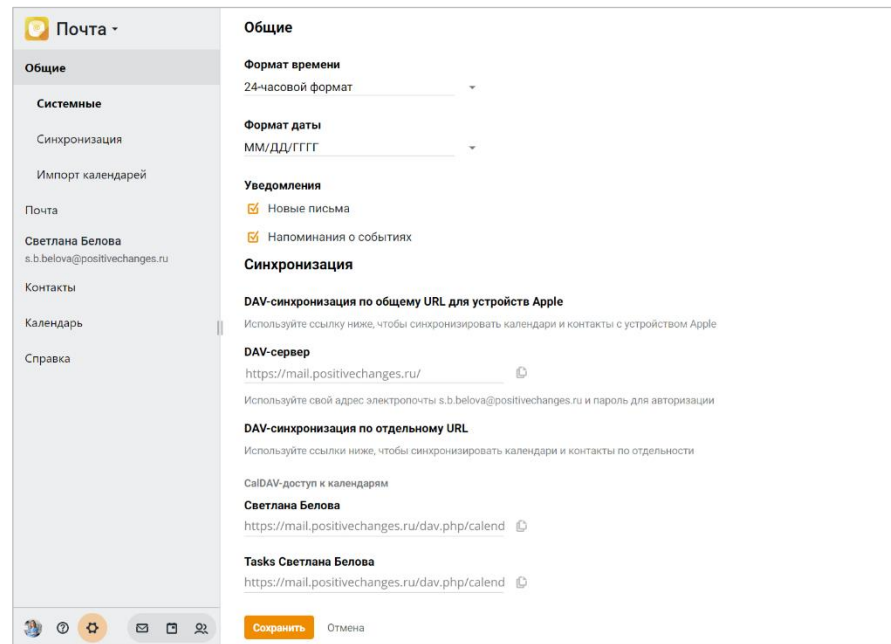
Почта

Общие

Системные

Синхронизация

Импорт календарей

Почта

Светлана Белова
s.b.belova@positivechanges.ru

Контакты

Календарь

Справка

Общие

Формат времени
24-часовой формат

Формат даты
ММ/ДД/ГГГГ

Уведомления
Новые письма
Напоминания о событиях

Синхронизация

DAV-синхронизация по общему URL для устройств Apple
Используйте ссылку ниже, чтобы синхронизировать календари и контакты с устройством Apple

DAV-сервер
https://mail.positivechanges.ru/

Используйте свой адрес электропочты s.b.belova@positivechanges.ru и пароль для авторизации

DAV-синхронизация по отдельному URL
Используйте ссылки ниже, чтобы синхронизировать календари и контакты по отдельности

CalDAV-доступ к календарям

Светлана Белова
https://mail.positivechanges.ru/dav.php/calend

Tasks Светлана Белова
https://mail.positivechanges.ru/dav.php/calend

Сохранить
Отмена